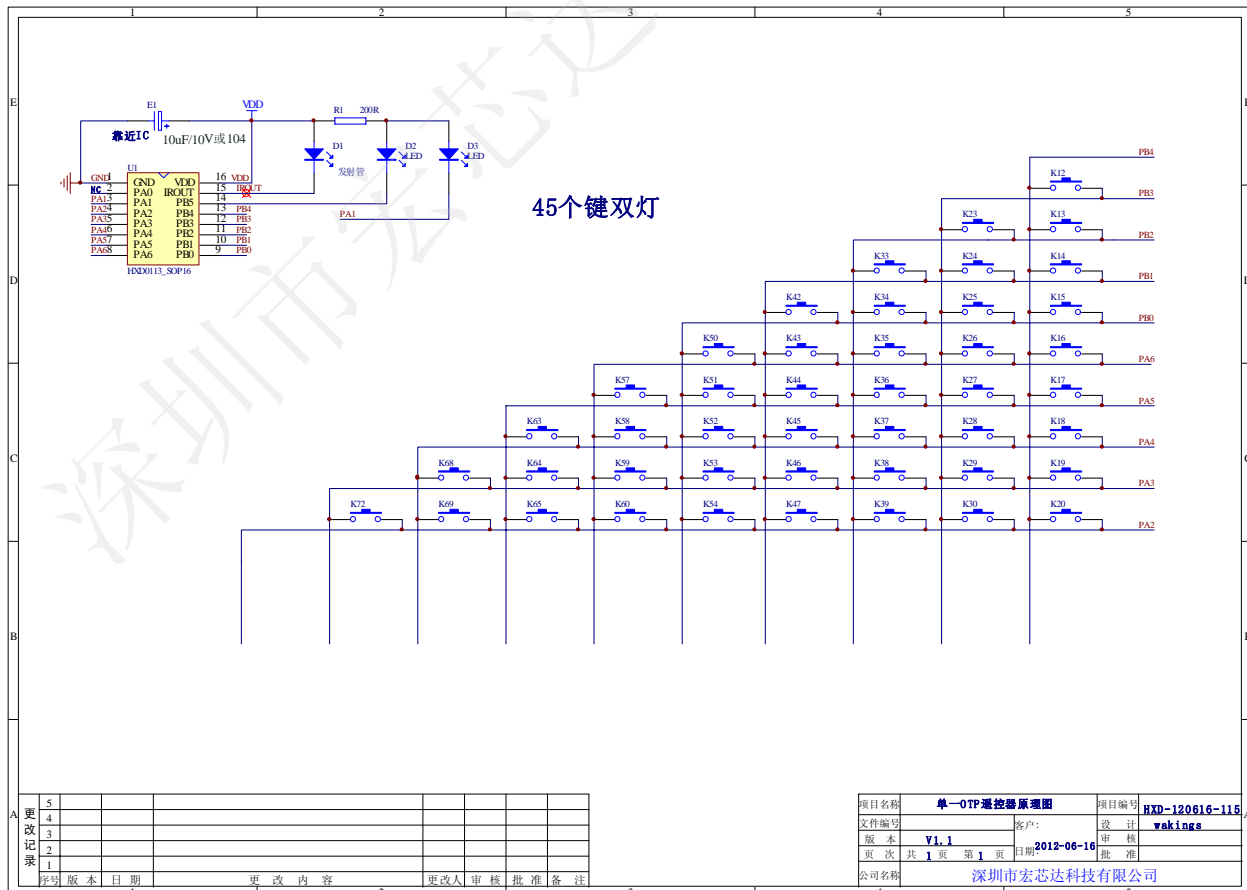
1 2 3 4 5

E D C B A

E1
VDD
靠近IC
10uF/10V或104
R1 200R
D1 D2 D3
LED LED
发射管
U1
GND 1 GND VDD 16 VDD
NC 2 PA0 IROUT 15 IROUT
PA1 3 PA1 PB5 14
PA2 4 PA2 PB4 13 PB4
PA3 5 PA3 PB3 12 PB3
PA4 6 PA4 PB2 11 PB2
PA5 7 PA5 PB1 10 PB1
PA6 8 PA6 PB0 9 PB0
HXD0113_SOP16
PA1

45个键双灯

PB4
K12
PB3
K23 K13
PB2
K33 K24 K14
PB1
K42 K34 K25 K15
PB0
K50 K43 K35 K26 K16
PA6
K57 K51 K44 K36 K27 K17
PA5
K63 K58 K52 K45 K37 K28 K18
PA4
K68 K64 K59 K53 K46 K38 K29 K19
PA3
K72 K69 K65 K60 K54 K47 K39 K30 K20
PA2

深圳市宏芯达

| 更改记录 | 序号 | 版本 | 日期 | 更改内容 | 更改人 | 审核 | 批准 | 备注 |
|---|---|---|---|---|---|---|---|---|
| | 5 | | | | | | | |
| | 4 | | | | | | | |
| | 3 | | | | | | | |
| | 2 | | | | | | | |
| | 1 | | | | | | | |

| 项目名称 | 单一OTP遥控器原理图 | 项目编号 | HXD-120616-115 |
|---|---|---|---|
| 文件编号 | 客户: | 设计 | wakings |
| 版本 V1.1 | | 审核 | |
| 页次 共 1 页 第 1 页 | 日期:2012-06-16 | 批准 | |
| 公司名称 | 深圳市宏芯达科技有限公司 | | |